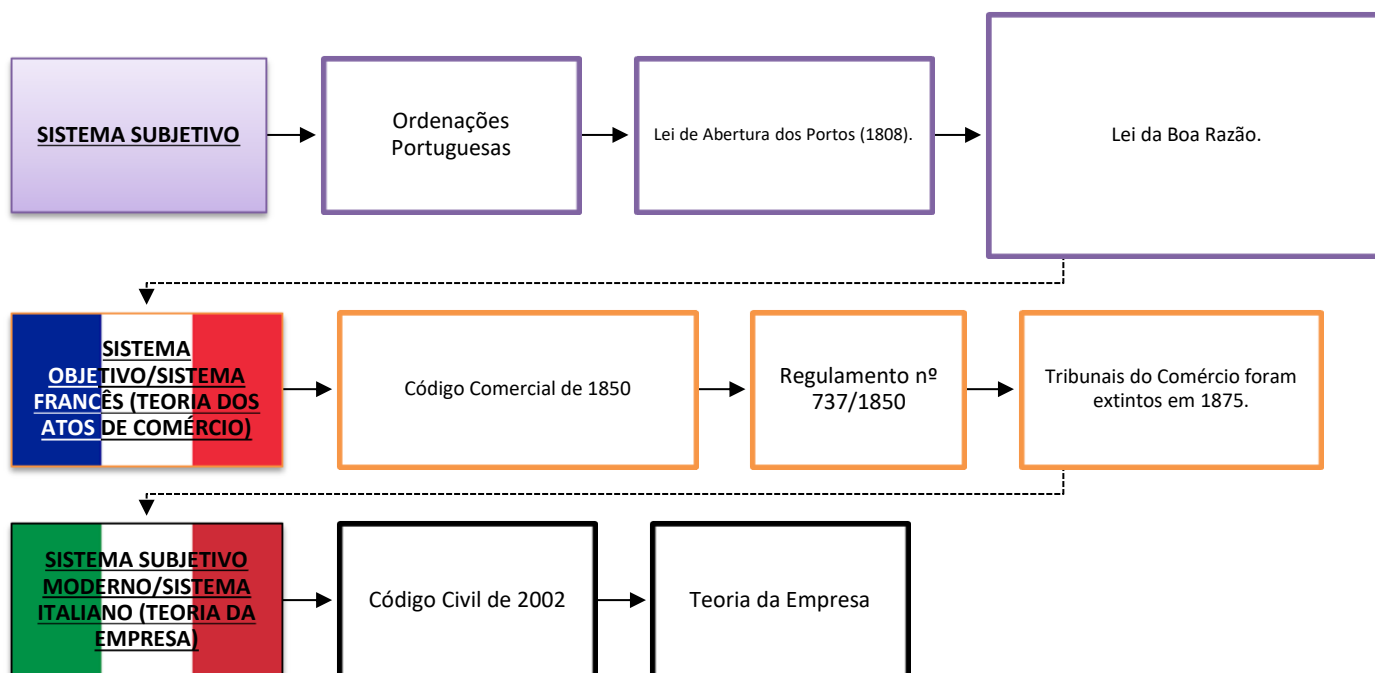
SISTEMA SUBJETIVO

Ordenações Portuguesas

Lei de Abertura dos Portos (1808).

Lei da Boa Razão.

SISTEMA OBJETIVO/SISTEMA FRANCÊS (TEORIA DOS ATOS DE COMÉRCIO)

Código Comercial de 1850

Regulamento nº 737/1850

Tribunais do Comércio foram extintos em 1875.

SISTEMA SUBJETIVO MODERNO/SISTEMA ITALIANO (TEORIA DA EMPRESA)

Código Civil de 2002

Teoria da Empresa